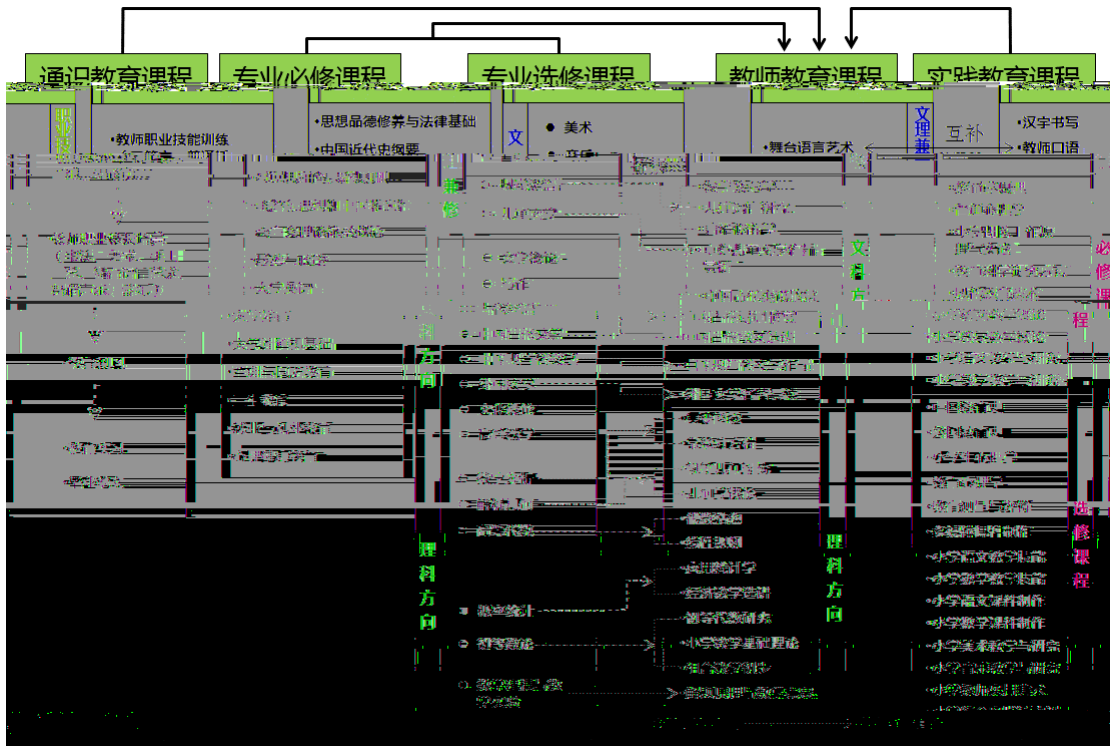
通识教育课程

专业必修课程

专业选修课程

教师教育课程

实践教育课程

•教师职业技能训练

•思想品德修养与法律基础

•中国近代史纲要

文

● 美术

•舞台语言艺术

文理兼

互补

•汉字书写

•教师口语

修

文科方

理科方向

理科方向

必修课

程

选修课程

• 微积分

• 数学建模